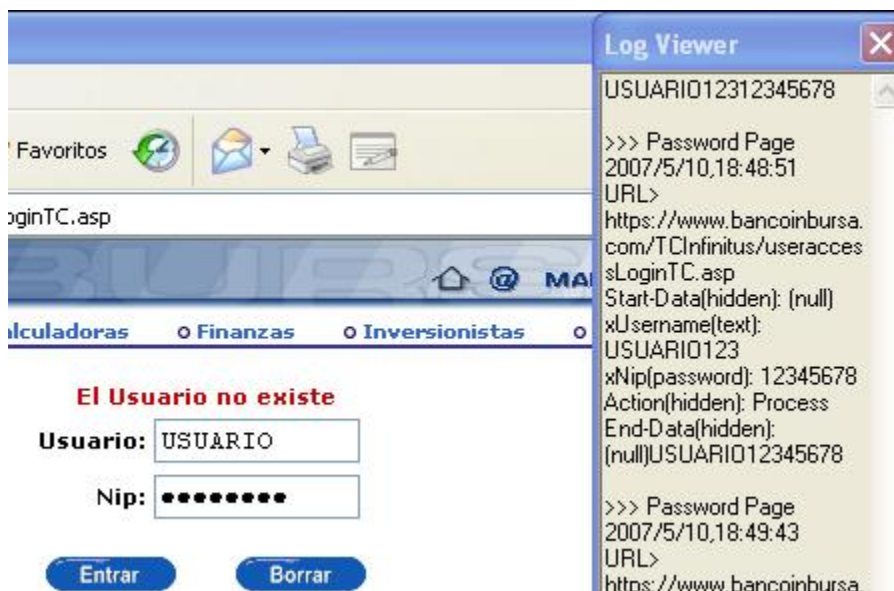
Favoritos

oginTC.asp

MA

lculadoras
Finanzas
Inversionistas

El Usuario no existe

Usuario: USUARIO

Nip: ••••••••

Entrar
Borrar

Log Viewer

USUARIO12312345678

>>> Password Page
2007/5/10,18:48:51
URL>
https://www.bancoinbursa.com/TCInfinitus/useraccessLoginTC.asp
Start-Data(hidden): (null)
xUsername(text): USUARIO123
xNip(password): 12345678
Action(hidden): Process
End-Data(hidden): (null)USUARIO12345678

>>> Password Page
2007/5/10,18:49:43
URL>
https://www.bancoinbursa